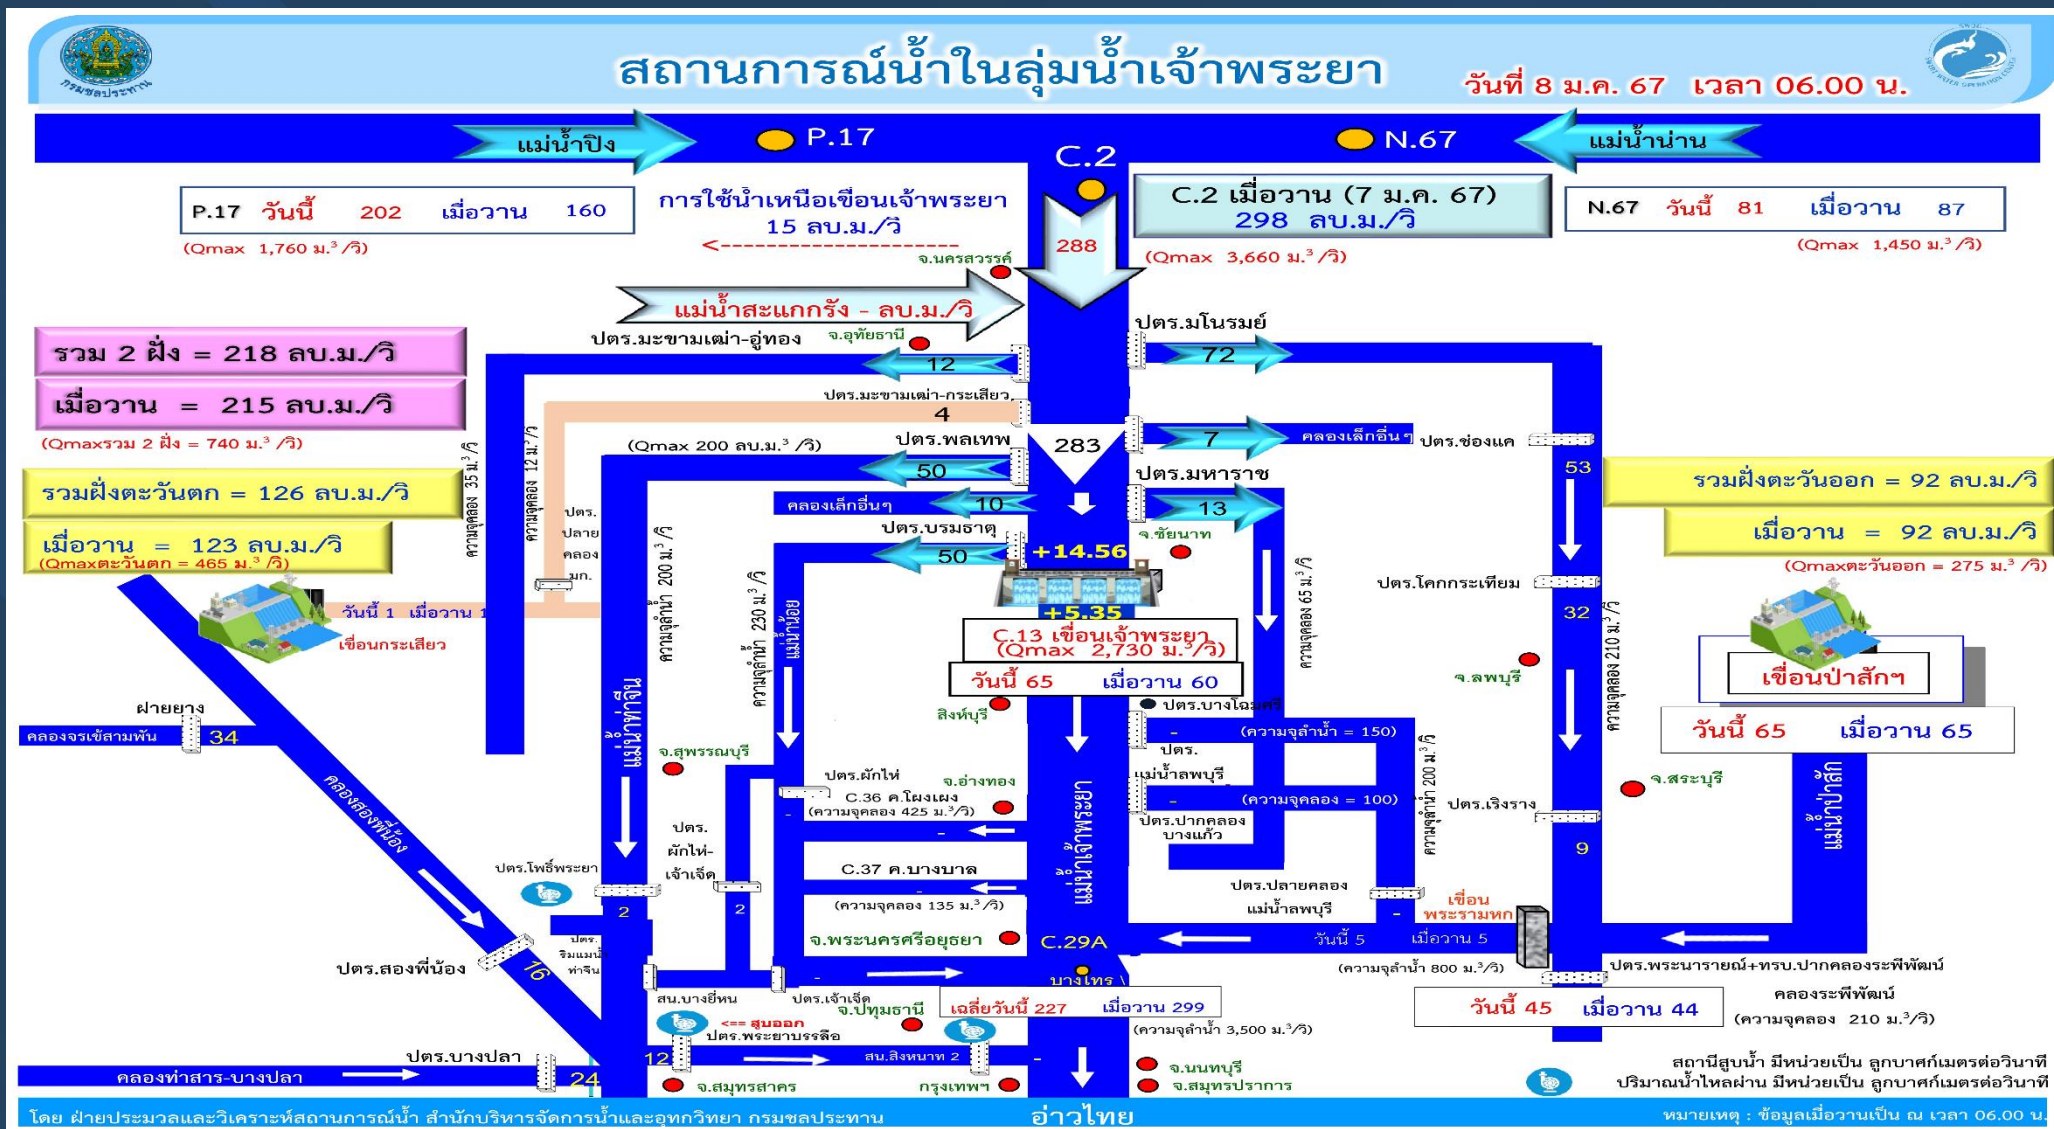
กรมชลประทาน

สถานการณ์น้ำในลุ่มน้ำเจ้าพระยา

วันที่ 8 ม.ค. 67 เวลา 06.00 น.

แม่น้ำปิง
P.17
C.2
N.67
แม่น้ำน่าน

| P.17 | วันนี้ | 202 | เมื่อวาน | 160 |
|---|---|---|---|---|

(Qmax 1,760 ม.$^3$/วิ)

การใช้น้ำเหนือเขื่อนเจ้าพระยา 15 ลบ.ม./วิ

C.2 เมื่อวาน (7 ม.ค. 67) 298 ลบ.ม./วิ

(Qmax 3,660 ม.$^3$/วิ)

| N.67 | วันนี้ | 81 | เมื่อวาน | 87 |
|---|---|---|---|---|

(Qmax 1,450 ม.$^3$/วิ)

288
จ.นครสวรรค์

แม่น้ำสะแกกรัง - ลบ.ม./วิ

รวม 2 ฝั่ง = 218 ลบ.ม./วิ
เมื่อวาน = 215 ลบ.ม./วิ
(Qmaxรวม 2 ฝั่ง = 740 ม.$^3$/วิ)

ปตร.มะขามเฒ่า-อู่ทอง
จ.อุทัยธานี
12
ปตร.มโนรมย์
72
ปตร.มะขามเฒ่า-กระเสียว
4
ปตร.พลเทพ
(Qmax 200 ลบ.ม.$^3$/วิ)
283
7
คลองเล็กอื่นๆ
ปตร.ช่องแค
50
ปตร.มหาราช
53
คลองเล็กอื่นๆ
10
13
ปตร.บรมธาตุ
จ.ชัยนาท
50
+14.56
+5.35

รวมฝั่งตะวันตก = 126 ลบ.ม./วิ
เมื่อวาน = 123 ลบ.ม./วิ
(Qmaxตะวันตก = 465 ม.$^3$/วิ)

รวมฝั่งตะวันออก = 92 ลบ.ม./วิ
เมื่อวาน = 92 ลบ.ม./วิ
(Qmaxตะวันออก = 275 ม.$^3$/วิ)

ความจุคลอง 35 ม.$^3$/วิ
ความจุคลอง 12 ม.$^3$/วิ
ปตร.ปลายคลอง มก.
ความจุลำน้ำ 200 ม.$^3$/วิ
ความจุลำน้ำ 230 ม.$^3$/วิ
แม่น้ำน้อย
ความจุคลอง 65 ม.$^3$/วิ
ปตร.โคกกระเทียม
32
ความจุคลอง 210 ม.$^3$/วิ

วันนี้ 1 เมื่อวาน 1
เขื่อนกระเสียว

C.13 เขื่อนเจ้าพระยา (Qmax 2,730 ม.$^3$/วิ)
วันนี้ 65 เมื่อวาน 60

จ.ลพบุรี
เขื่อนป่าสักฯ
วันนี้ 65 เมื่อวาน 65

ฝายยาง
คลองจรเข้สามพัน
34
แม่น้ำท่าจีน
สิงห์บุรี
ปตร.บางโฉมศรี
(ความจุลำน้ำ = 150)
ปตร.แม่น้ำลพบุรี
(ความจุคลอง = 100)
ความจุคลอง 200 ม.$^3$/วิ
ปตร.เริงราง
จ.สระบุรี
แม่น้ำป่าสัก
จ.สุพรรณบุรี
ปตร.ผักไห่
จ.อ่างทอง
C.36 ค.โผงเผง (ความจุคลอง 425 ม.$^3$/วิ)
คลองพระยาบันลือ
คลองสองพี่น้อง
ปตร.ผักไห่-เจ้าเจ็ด
ปตร.ปากคลองบางแก้ว
9
แม่น้ำเจ้าพระยา
C.37 ค.บางบาล (ความจุคลอง 135 ม.$^3$/วิ)
ปตร.โพธิ์พระยา
2
2
ปตร.ปลายคลองแม่น้ำลพบุรี
เขื่อนพระรามหก
ปตร.ริมแม่น้ำท่าจีน
จ.พระนครศรีอยุธยา
C.29A
วันนี้ 5 เมื่อวาน 5
(ความจุลำน้ำ 800 ม.$^3$/วิ)
ปตร.สองพี่น้อง
16
บางไทร
ปตร.พระนารายณ์+ทรบ.ปากคลองระพีพัฒน์
สน.บางยี่หน
ปตร.เจ้าเจ็ด
จ.ปทุมธานี
เฉลี่ยวันนี้ 227 เมื่อวาน 299
(ความจุลำน้ำ 3,500 ม.$^3$/วิ)
คลองระพีพัฒน์
วันนี้ 45 เมื่อวาน 44
(ความจุคลอง 210 ม.$^3$/วิ)
<== สูบออก
ปตร.พระยาบรรลือ
ปตร.บางปลา
12
สน.สิงหนาท 2
จ.นนทบุรี
คลองท่าสาร-บางปลา
24
จ.สมุทรสาคร
กรุงเทพฯ
จ.สมุทรปราการ
สถานีสูบน้ำ มีหน่วยเป็น ลูกบาศก์เมตรต่อวินาที
ปริมาณน้ำไหลผ่าน มีหน่วยเป็น ลูกบาศก์เมตรต่อวินาที

โดย ฝ่ายประมวลและวิเคราะห์สถานการณ์น้ำ สำนักบริหารจัดการน้ำและอุทกวิทยา กรมชลประทาน
อ่าวไทย
หมายเหตุ : ข้อมูลเมื่อวานเป็น ณ เวลา 06.00 น.